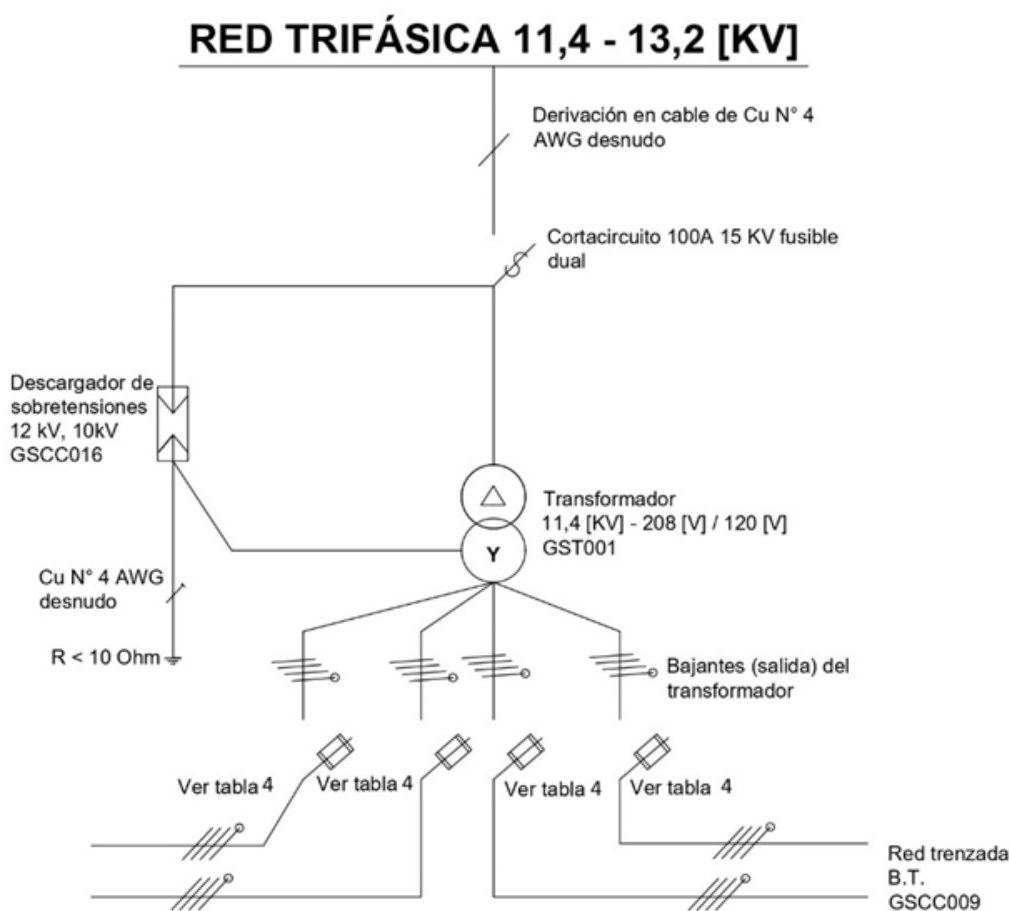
RED TRIFÁSICA 11,4 - 13,2 [KV]

Derivación en cable de Cu N° 4 AWG desnudo

Cortacircuito 100A 15 KV fusible dual

Descargador de sobretensiones 12 kV, 10kV GSCC016

Transformador 11,4 [KV] - 208 [V] / 120 [V] GST001

Y

Cu N° 4 AWG desnudo

R < 10 Ohm

Bajantes (salida) del transformador

Ver tabla 4

Ver tabla 4

Ver tabla 4

Ver tabla 4

Red trenzada B.T. GSCC009